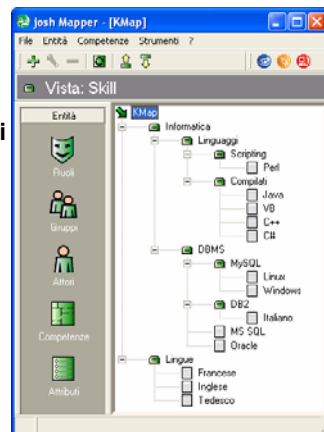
josh Mapper - [KMap]
File Entità Competenze Strumenti ?
Vista: Skill
i
Entità
Ruoli
Gruppi
Attori
Competenze
Attributi
KMap
Informatica
Linguaggi
Scripting
Perl
Compilati
Java
VB
C++
C#
DBMS
MySQL
Linux
Windows
DB2
Italiano
MS SQL
Oracle
Lingue
Francese
Inglese
Tedesco